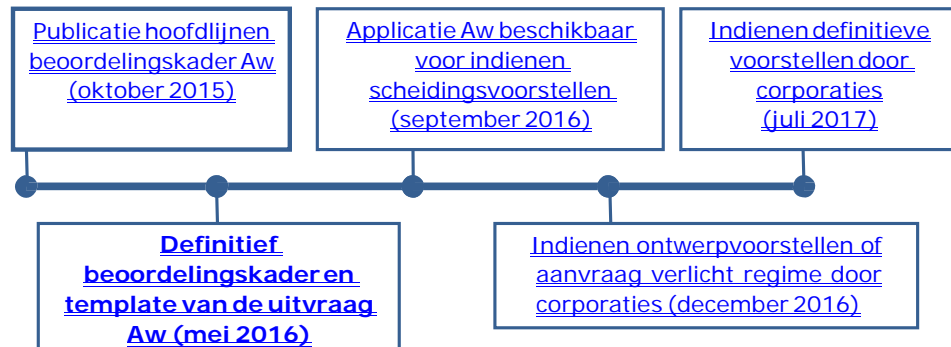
Publicatie hoofdlijnen beoordelingskader Aw (oktober 2015)

Applicatie Aw beschikbaar voor indienen scheidingsvoorstellen (september 2016)

Indienen definitieve voorstellen door corporaties (juli 2017)

Definitief beoordelingskader en template van de uitvraag Aw (mei 2016)

Indienen ontwerpvoorstellen of aanvraag verlicht regime door corporaties (december 2016)